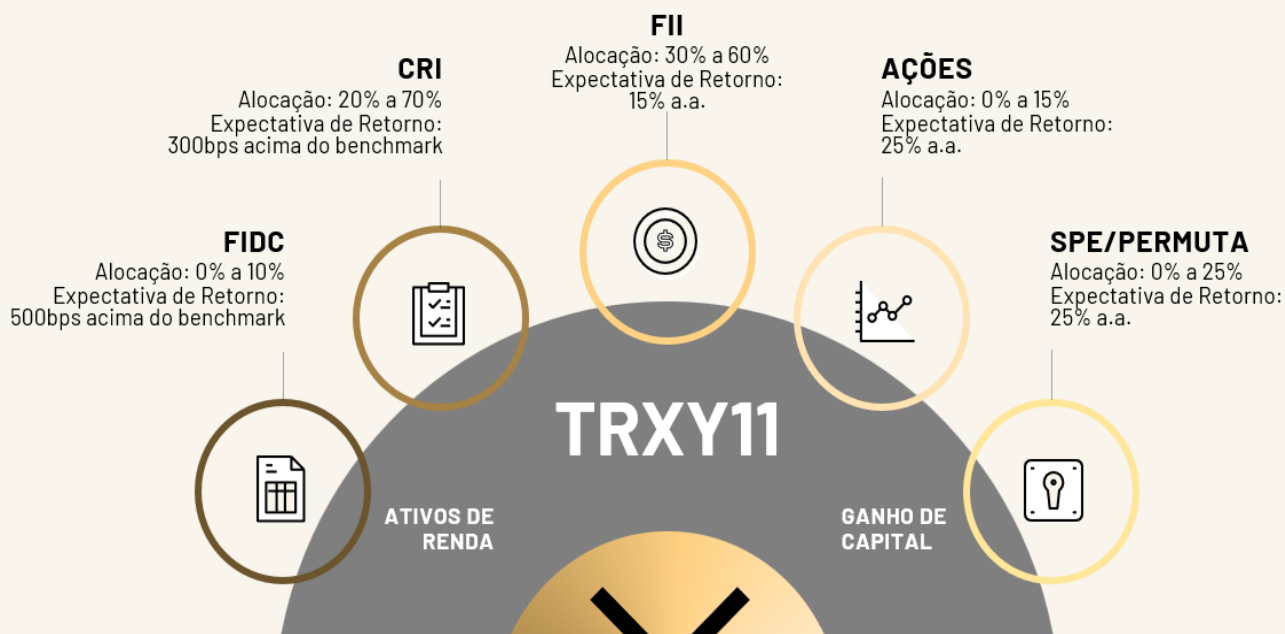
FII
Alocação: 30% a 60%
Expectativa de Retorno:
15% a.a.

CRI
Alocação: 20% a 70%
Expectativa de Retorno:
300bps acima do benchmark

AÇÕES
Alocação: 0% a 15%
Expectativa de Retorno:
25% a.a.

FIDC
Alocação: 0% a 10%
Expectativa de Retorno:
500bps acima do benchmark

SPE/PERMUTA
Alocação: 0% a 25%
Expectativa de Retorno:
25% a.a.

TRXY11

ATIVOS DE RENDA

GANHO DE CAPITAL